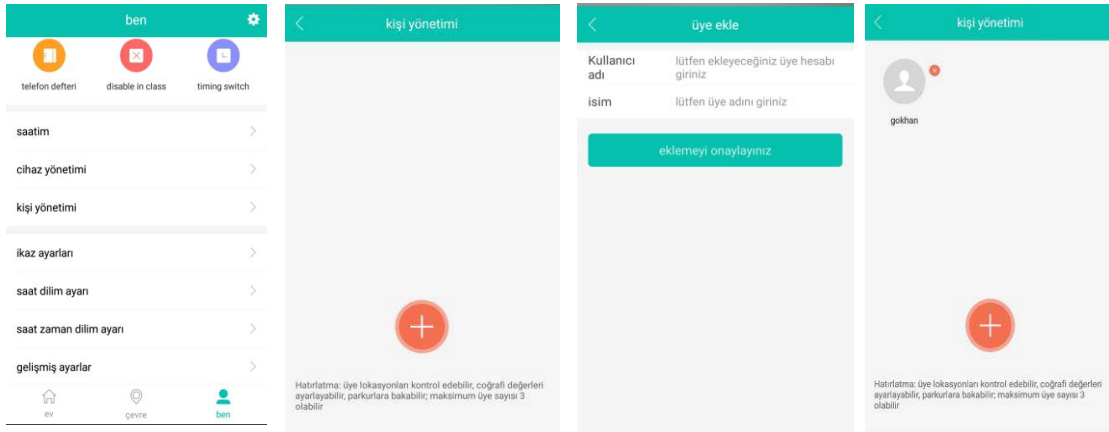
ben

telefon defteri

disable in class

timing switch

saatim

cihaz yönetimi

kişi yönetimi

ikaz ayarları

saat dilim ayarı

saat zaman dilim ayarı

gelişmiş ayarlar

ev

çevre

ben

kişi yönetimi

Hatırlatma: üye lokasyonları kontrol edebilir, coğrafi değerleri ayarlayabilir, parkurlara bakabilir; maksimum üye sayısı 3 olabilir

üye ekle

Kullanıcı adı

lütfen ekleyeceğiniz üye hesabı giriniz

isim

lütfen üye adını giriniz

eklemeyi onaylayınız

kişi yönetimi

gokhan

Hatırlatma: üye lokasyonları kontrol edebilir, coğrafi değerleri ayarlayabilir, parkurlara bakabilir; maksimum üye sayısı 3 olabilir